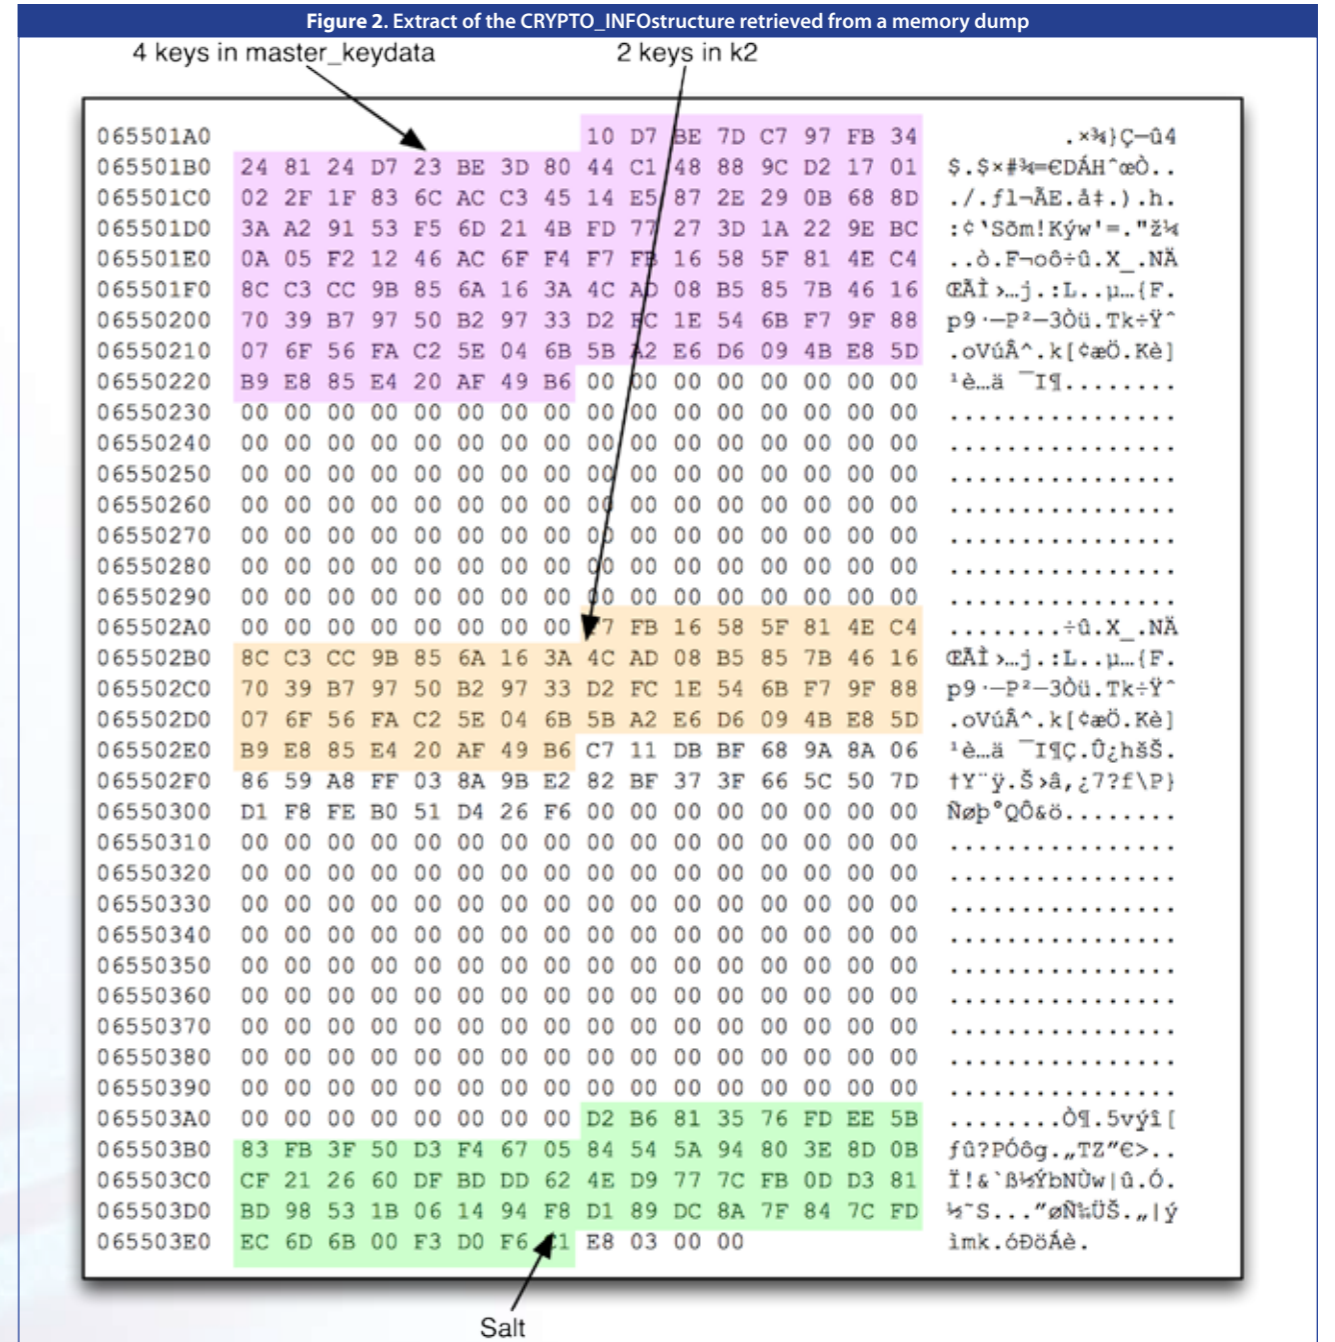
Figure 2. Extract of the CRYPTO_INFOstructure retrieved from a memory dump

4 keys in master_keydata

2 keys in k2

| | | |
|---|---|---|
| 065501A0 | 10 D7 BE 7D C7 97 FB 34 | .×¾}Ç—û4 |
| 065501B0 | 24 81 24 D7 23 BE 3D 80 44 C1 48 88 9C D2 17 01 | $.$×#¾=€DÁH^œÒ.. |
| 065501C0 | 02 2F 1F 83 6C AC C3 45 14 E5 87 2E 29 0B 68 8D | ./.fl¬ÃE.å‡.).h. |
| 065501D0 | 3A A2 91 53 F5 6D 21 4B FD 77 27 3D 1A 22 9E BC | :¢'Sõm!Kýw'=."ž¼ |
| 065501E0 | 0A 05 F2 12 46 AC 6F F4 F7 FB 16 58 5F 81 4E C4 | ..ò.F¬oô÷û.X_.NÄ |
| 065501F0 | 8C C3 CC 9B 85 6A 16 3A 4C AD 08 B5 85 7B 46 16 | ŒÃÌ›…j.:L..µ…{F. |
| 06550200 | 70 39 B7 97 50 B2 97 33 D2 FC 1E 54 6B F7 9F 88 | p9·—P²—3Òü.Tk÷Ÿˆ |
| 06550210 | 07 6F 56 FA C2 5E 04 6B 5B A2 E6 D6 09 4B E8 5D | .oVúÂ^.k[¢æÖ.Kè] |
| 06550220 | B9 E8 85 E4 20 AF 49 B6 00 00 00 00 00 00 00 00 | ¹è…ä ¯I¶........ |
| 06550230 | 00 00 00 00 00 00 00 00 00 00 00 00 00 00 00 00 | ................ |
| 06550240 | 00 00 00 00 00 00 00 00 00 00 00 00 00 00 00 00 | ................ |
| 06550250 | 00 00 00 00 00 00 00 00 00 00 00 00 00 00 00 00 | ................ |
| 06550260 | 00 00 00 00 00 00 00 00 00 00 00 00 00 00 00 00 | ................ |
| 06550270 | 00 00 00 00 00 00 00 00 00 00 00 00 00 00 00 00 | ................ |
| 06550280 | 00 00 00 00 00 00 00 00 00 00 00 00 00 00 00 00 | ................ |
| 06550290 | 00 00 00 00 00 00 00 00 00 00 00 00 00 00 00 00 | ................ |
| 065502A0 | 00 00 00 00 00 00 00 00 F7 FB 16 58 5F 81 4E C4 | ........÷û.X_.NÄ |
| 065502B0 | 8C C3 CC 9B 85 6A 16 3A 4C AD 08 B5 85 7B 46 16 | ŒÃÌ›…j.:L..µ…{F. |
| 065502C0 | 70 39 B7 97 50 B2 97 33 D2 FC 1E 54 6B F7 9F 88 | p9·—P²—3Òü.Tk÷Ÿˆ |
| 065502D0 | 07 6F 56 FA C2 5E 04 6B 5B A2 E6 D6 09 4B E8 5D | .oVúÂ^.k[¢æÖ.Kè] |
| 065502E0 | B9 E8 85 E4 20 AF 49 B6 C7 11 DB BF 68 9A 8A 06 | ¹è…ä ¯I¶Ç.Û¿hšŠ. |
| 065502F0 | 86 59 A8 FF 03 8A 9B E2 82 BF 37 3F 66 5C 50 7D | †Y¨ÿ.Š›â‚¿7?f\P} |
| 06550300 | D1 F8 FE B0 51 D4 26 F6 00 00 00 00 00 00 00 00 | Ñøþ°QÔ&ö........ |
| 06550310 | 00 00 00 00 00 00 00 00 00 00 00 00 00 00 00 00 | ................ |
| 06550320 | 00 00 00 00 00 00 00 00 00 00 00 00 00 00 00 00 | ................ |
| 06550330 | 00 00 00 00 00 00 00 00 00 00 00 00 00 00 00 00 | ................ |
| 06550340 | 00 00 00 00 00 00 00 00 00 00 00 00 00 00 00 00 | ................ |
| 06550350 | 00 00 00 00 00 00 00 00 00 00 00 00 00 00 00 00 | ................ |
| 06550360 | 00 00 00 00 00 00 00 00 00 00 00 00 00 00 00 00 | ................ |
| 06550370 | 00 00 00 00 00 00 00 00 00 00 00 00 00 00 00 00 | ................ |
| 06550380 | 00 00 00 00 00 00 00 00 00 00 00 00 00 00 00 00 | ................ |
| 06550390 | 00 00 00 00 00 00 00 00 00 00 00 00 00 00 00 00 | ................ |
| 065503A0 | 00 00 00 00 00 00 00 00 D2 B6 81 35 76 FD EE 5B | ........Ò¶.5výî[ |
| 065503B0 | 83 FB 3F 50 D3 F4 67 05 84 54 5A 94 80 3E 8D 0B | fû?PÓôg.„TZ"€>.. |
| 065503C0 | CF 21 26 60 DF BD DD 62 4E D9 77 7C FB 0D D3 81 | Ï!&`ß½ÝbNÙw\|û.Ó. |
| 065503D0 | BD 98 53 1B 06 14 94 F8 D1 89 DC 8A 7F 84 7C FD | ½˜S..."øÑ‰ÜŠ.„\|ý |
| 065503E0 | EC 6D 6B 00 F3 D0 F6 C1 E8 03 00 00 | ìmk.óÐöÁè. |

Salt